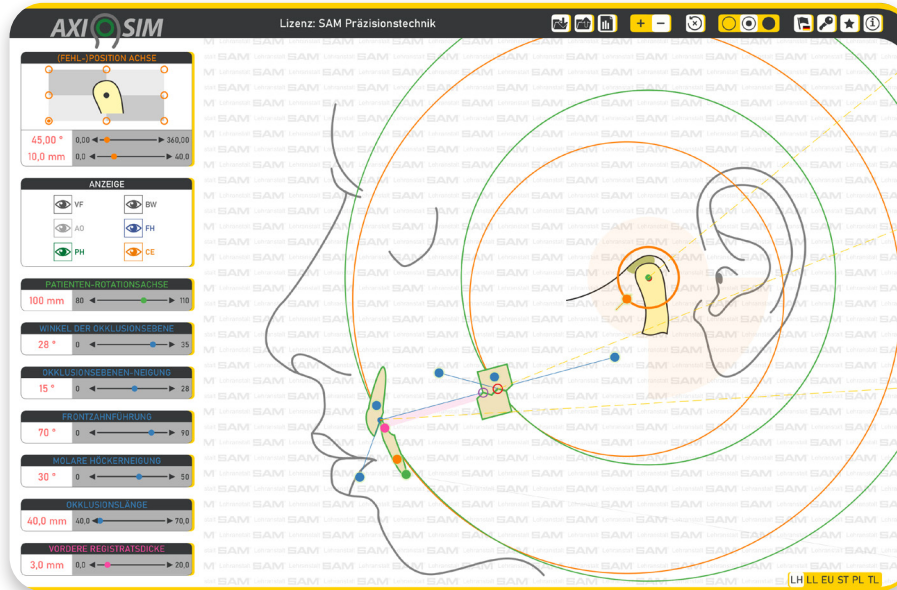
AXI SIM

Lizenz: SAM Präzisionstechnik

+ −

(FEHL-)POSITION ACHSE

45,00 ° 0,00 360,00
10,0 mm 0,0 40,0

ANZEIGE

VF BW
AO FH
PH CE

PATIENTEN-ROTATIONSACHSE
100 mm 80 110

WINKEL DER OKKLUSIONSEBENE
28 ° 0 35

OKKLUSIONSEBENEN-NEIGUNG
15 ° 0 28

FRONTZAHNFÜHRUNG
70 ° 0 90

MOLARE HÖCKERNEIGUNG
30 ° 0 50

OKKLUSIONSLÄNGE
40,0 mm 40,0 70,0

VORDERE REGISTRATSDICKE
3,0 mm 0,0 20,0

LH LL EU ST PL TL